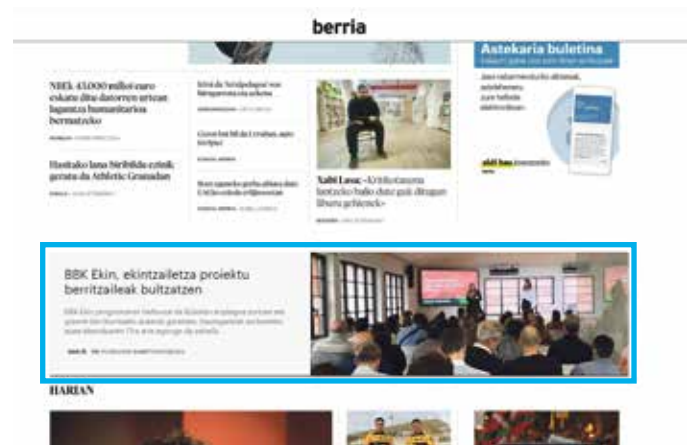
berria

NBEk 43.000 milioi euro eskatu ditu datozen urtean laguntza humanitarioa bermatzeko

Hastako lana Siribilda ezink gerata da Athletic Granadan

Xabi Lasa: «Ekintzaileen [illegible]»

Astekaria buletina

BBK Ekin, ekintzailetza proiektu berritzaileak bultzatzen

HARIAN